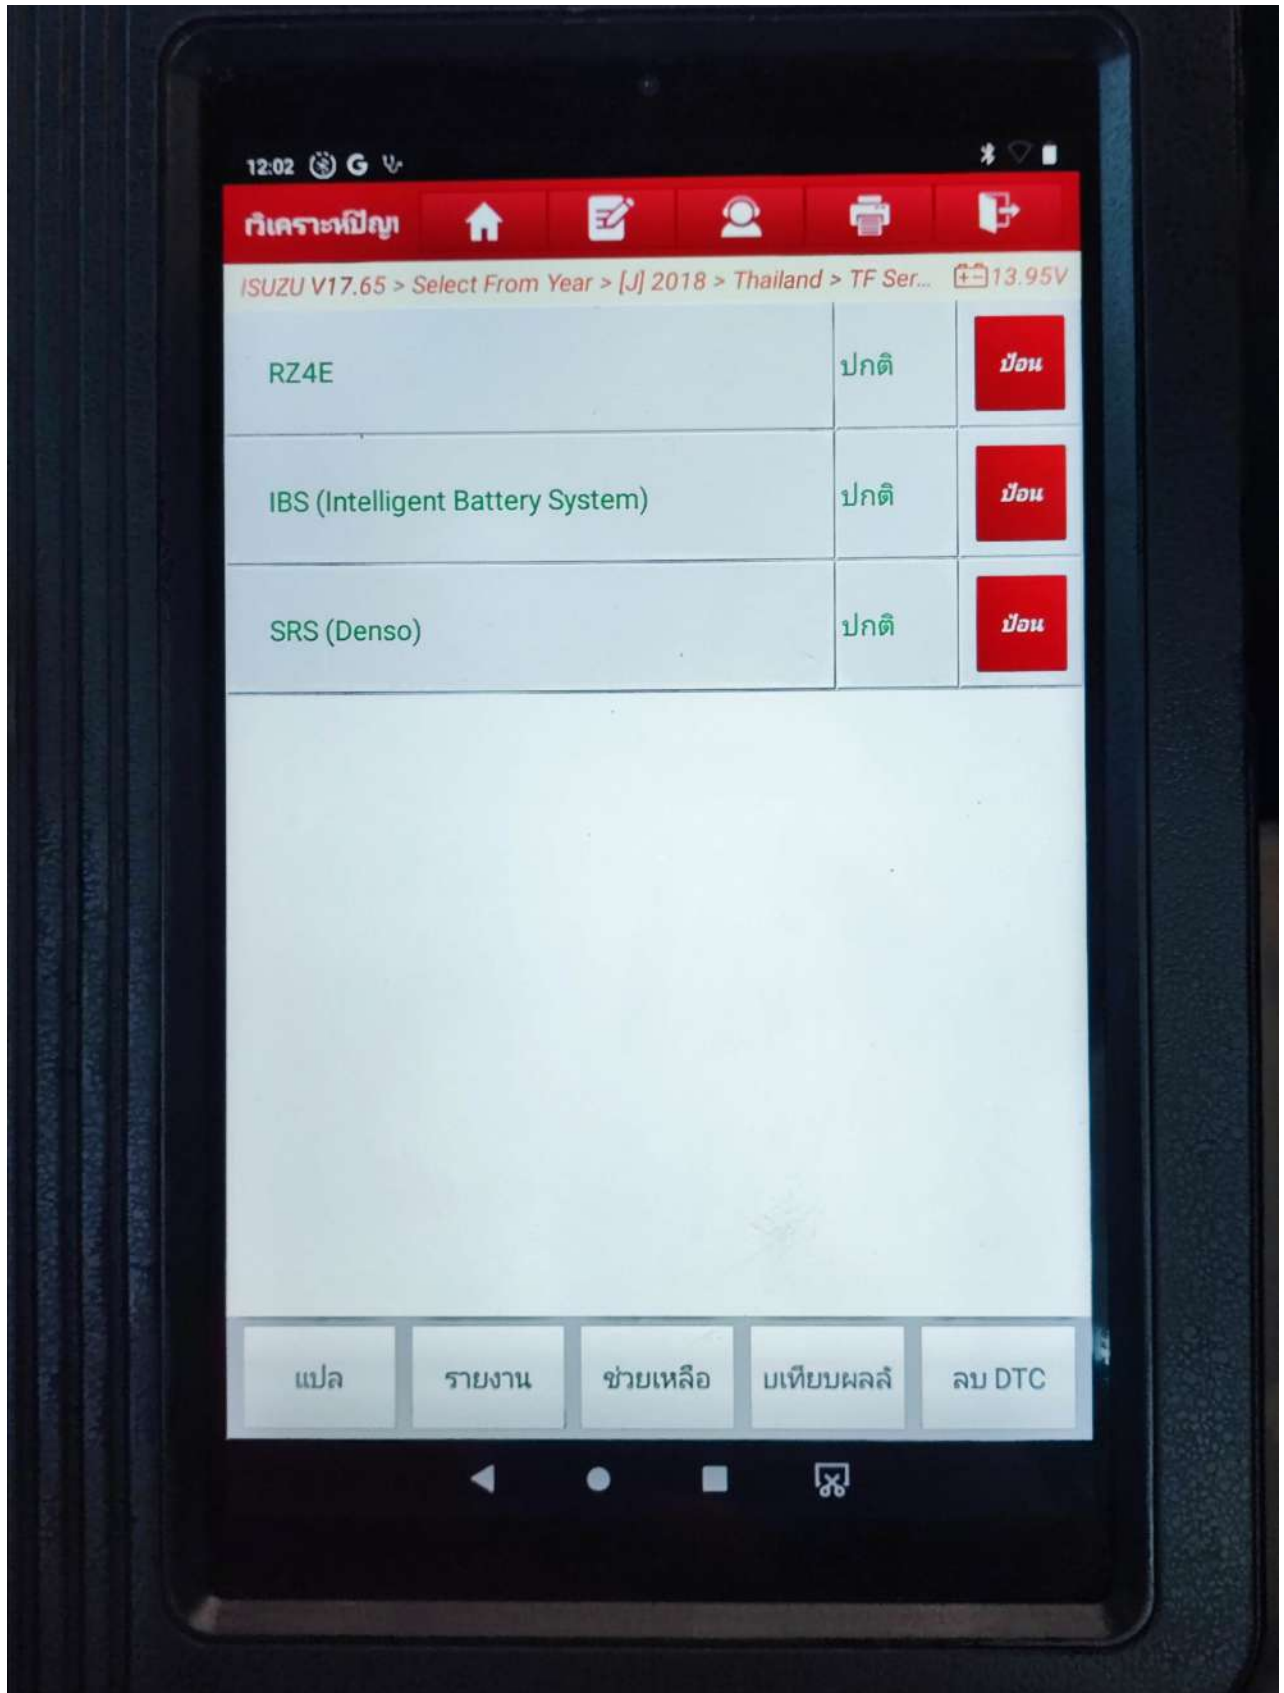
12:02

วิเคราะห์ปัญหา

ISUZU V17.65 > Select From Year > [J] 2018 > Thailand > TF Ser... 13.95V

RZ4E ปกติ ป้อน

IBS (Intelligent Battery System) ปกติ ป้อน

SRS (Denso) ปกติ ป้อน

แปล รายงาน ช่วยเหลือ เปรียบผลลั ลบ DTC